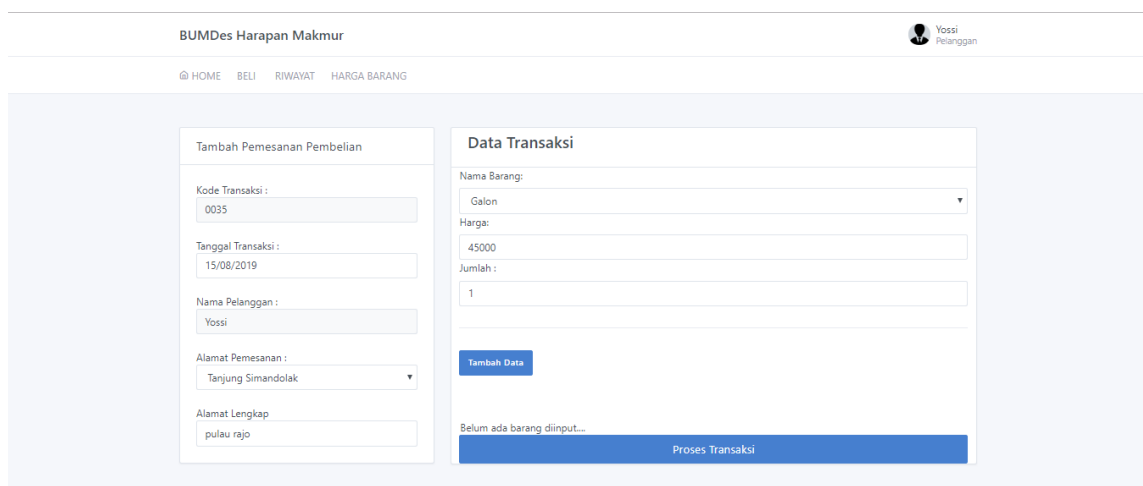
BUMDes Harapan Makmur

Yossi
Pelanggan

HOME BELI RIWAYAT HARGA BARANG

Tambah Pemesanan Pembelian

Kode Transaksi :
0035

Tanggal Transaksi :
15/08/2019

Nama Pelanggan :
Yossi

Alamat Pemesanan :
Tanjung Simandolak

Alamat Lengkap
pulau rajo

Data Transaksi

Nama Barang:
Galon

Harga:
45000

Jumlah :
1

Tambah Data

Belum ada barang diinput....

Proses Transaksi